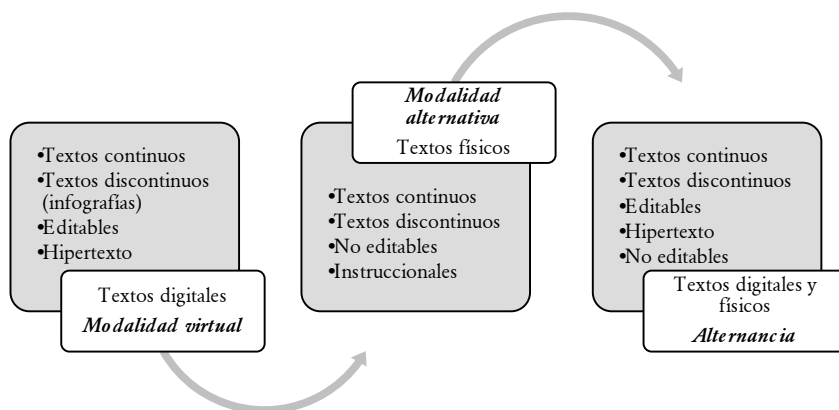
•Textos continuos
•Textos discontinuos (infografías)
•Editables
•Hipertexto

Textos digitales
*Modalidad virtual*

*Modalidad alternativa*
Textos físicos

•Textos continuos
•Textos discontinuos
•No editables
•Instruccionales

•Textos continuos
•Textos discontinuos
•Editables
•Hipertexto
•No editables

Textos digitales y físicos
*Alternancia*